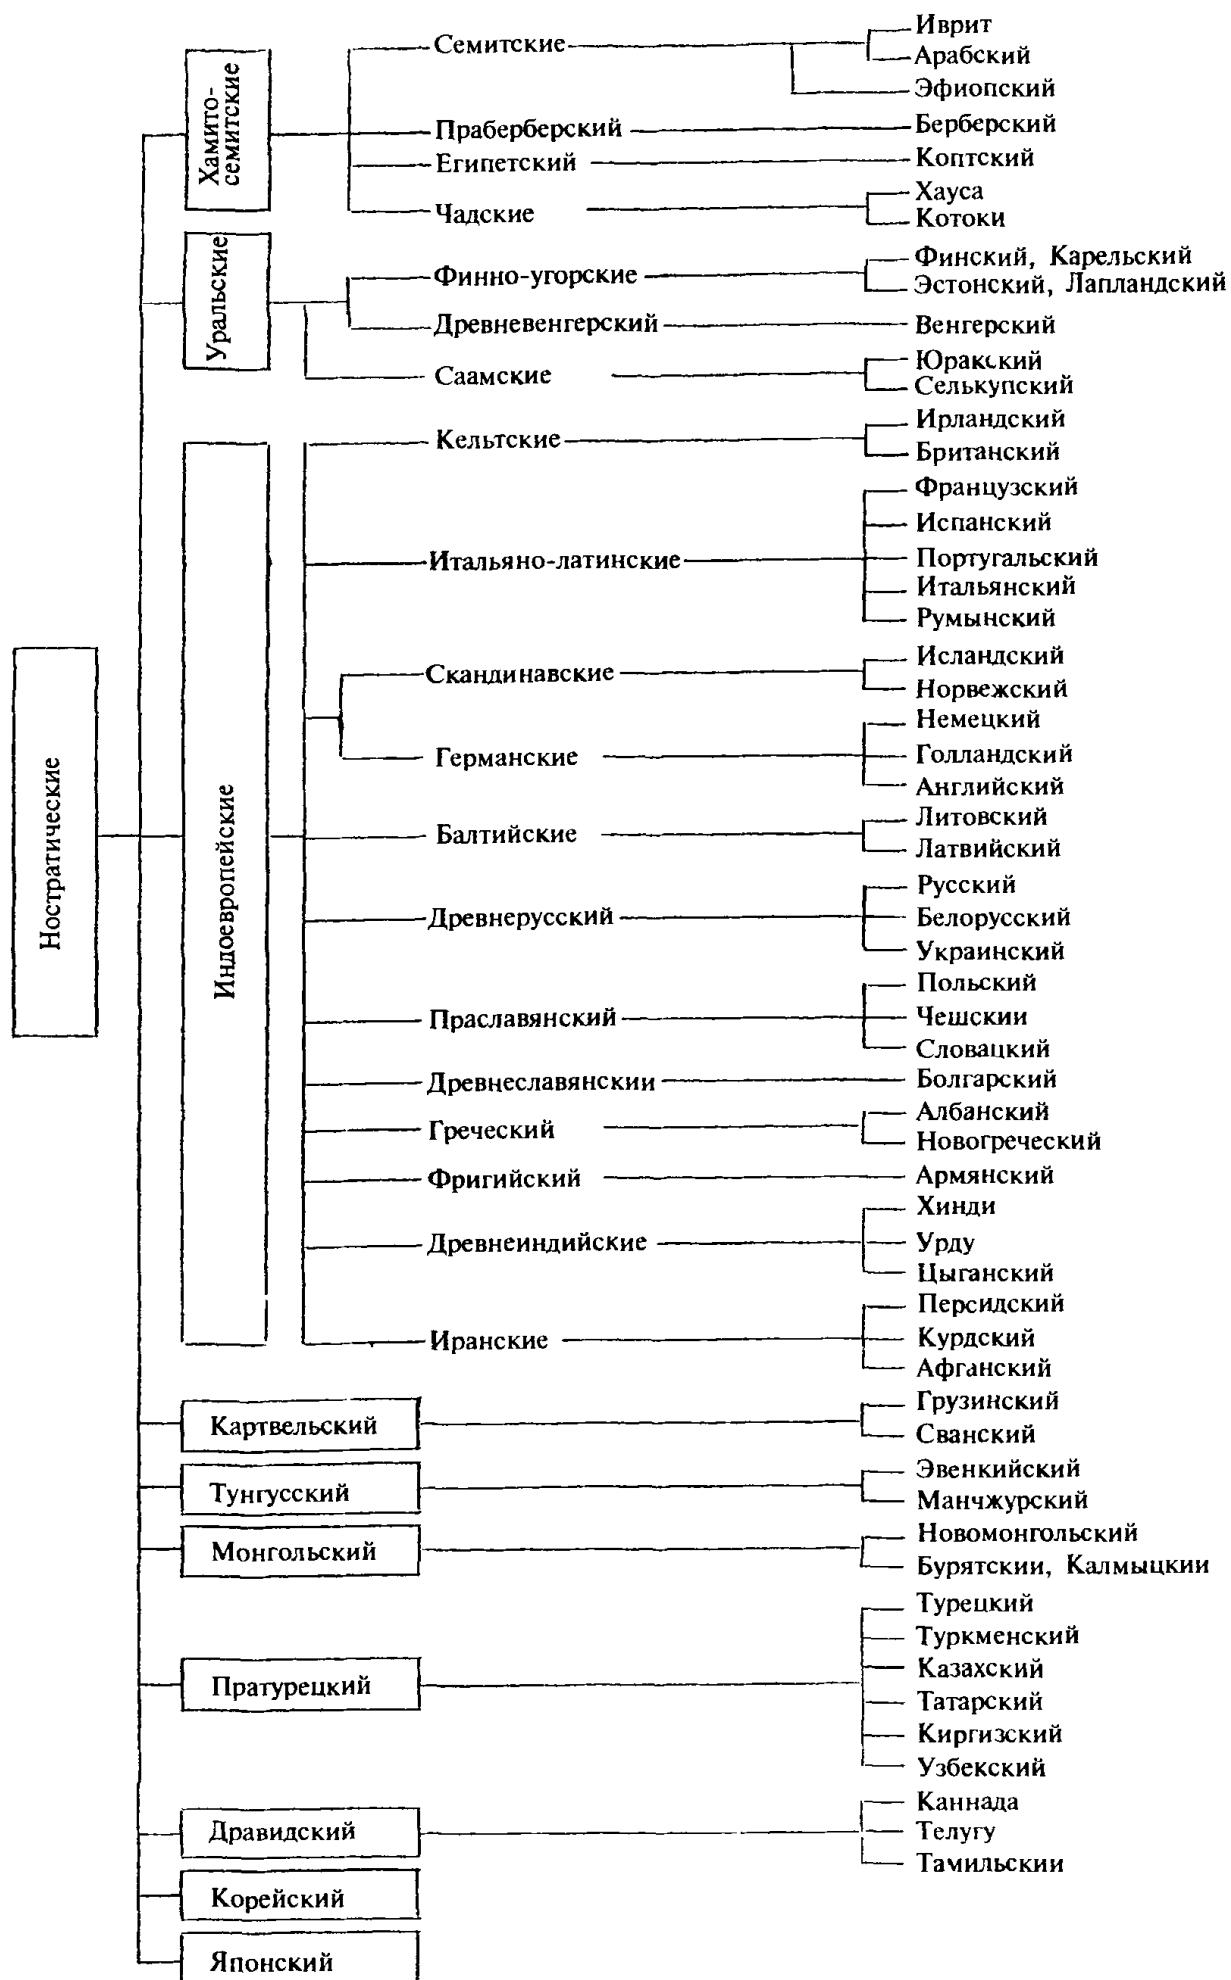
Ностратические

Хамито-семитские

Семитские
Иврит
Арабский
Эфиопский
Праберберский
Берберский
Египетский
Коптский
Чадские
Хауса
Котоки

Уральские

Финно-угорские
Финский, Карельский
Эстонский, Лапландский
Древневенгерский
Венгерский
Саамские
Юракский
Селькупский

Индоевропейские

Кельтские
Ирландский
Британский
Итальяно-латинские
Французский
Испанский
Португальский
Итальянский
Румынский
Скандинавские
Исландский
Норвежский
Германские
Немецкий
Голландский
Английский
Балтийские
Литовский
Латвийский
Древнерусский
Русский
Белорусский
Украинский
Праславянский
Польский
Чешскии
Словацкий
Древнеславянскии
Болгарский
Греческий
Албанский
Новогреческий
Фригийский
Армянский
Древнеиндийские
Хинди
Урду
Цыганский
Иранские
Персидский
Курдский
Афганский

Картвельский
Грузинский
Сванский
Тунгусский
Эвенкийский
Манчжурский
Монгольский
Новомонгольский
Бурятскии, Калмыцкии
Пратурецкий
Турецкий
Туркменский
Казахский
Татарский
Киргизский
Узбекский
Дравидский
Каннада
Телугу
Тамильскии
Корейский
Японский